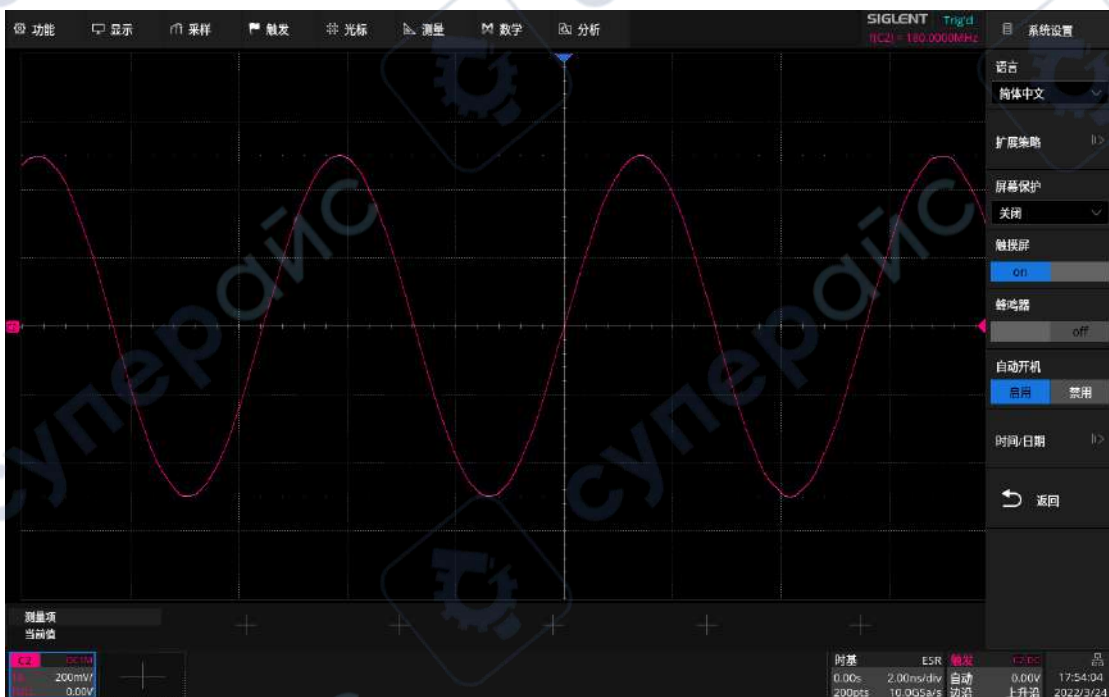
功能 显示 采样 触发 光标 测量 数学 分析

SIGLENT Trig'd
f(C2) = 180.0000MHz

系统设置

语言
简体中文

扩展策略

屏幕保护
关闭

触摸屏
on

蜂鸣器
off

自动开机
启用 禁用

时间/日期

返回

测量项
当前值

C2 DC1M
200mV/
0.00V

时基 ESR 触发 C2 DC
0.00s 2.00ns/div 自动 0.00V 17:54:04
200pts 10.0GSa/s 边沿 上升沿 2022/3/24